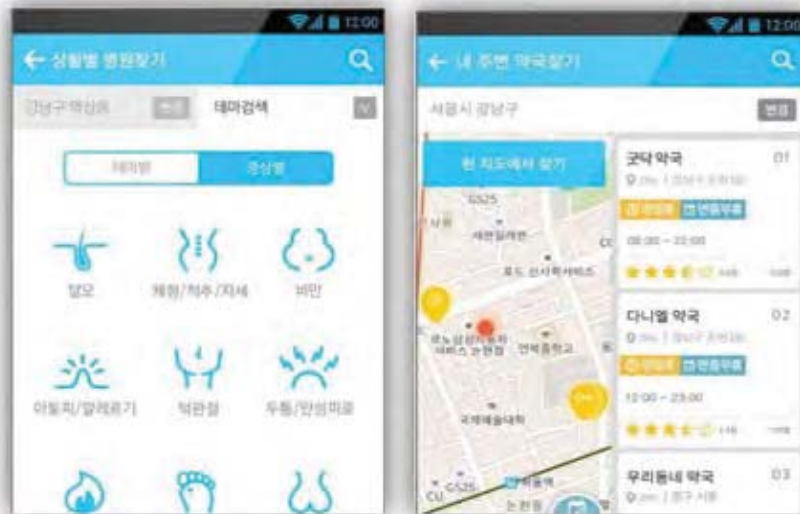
12:00

← 상황별 병원찾기

강남구 역삼동 변경 테마검색

테마별 증상별

탈모 체형/척추/자세 비만

아토피/알레르기 턱관절 두통/만성피로

12:00

← 내 주변 약국찾기

서울시 강남구 변경

현 지도에서 찾기

굿닥 약국 01

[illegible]

00:00 ~ 22:00

다나엘 약국 02

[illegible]

12:00 ~ 23:00

우리동네 약국 03

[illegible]

G525

세븐일레븐

로드 신사하우스

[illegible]

언북중학교

국제예술대학

G525

CU

논현동